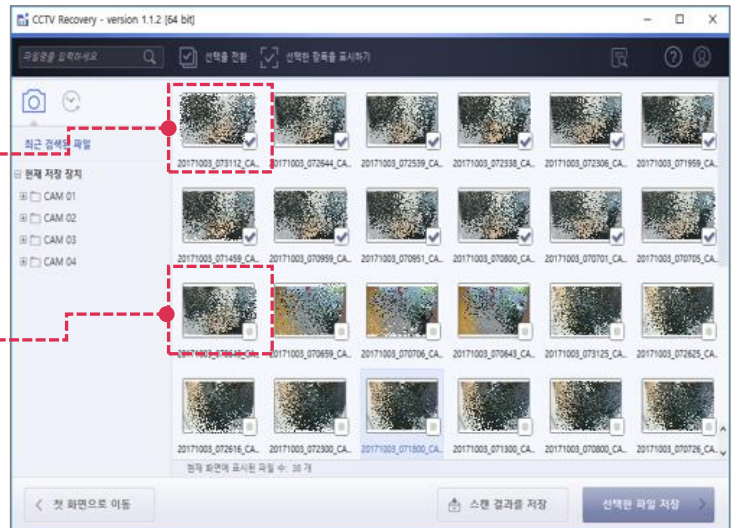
CCTV Recovery - version 1.1.2 [64 bit]

파일명을 입력하세요

선택을 전환

선택한 항목을 표시하기

최근 검색된 파일

현재 저장 장치

CAM 01

CAM 02

CAM 03

CAM 04

20171003_073112_CA...
20171003_072644_CA...
20171003_072539_CA...
20171003_072338_CA...
20171003_072306_CA...
20171003_071959_CA...
20171003_071459_CA...
20171003_070959_CA...
20171003_070951_CA...
20171003_070800_CA...
20171003_070701_CA...
20171003_070705_CA...
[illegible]
20171003_070659_CA...
20171003_070706_CA...
20171003_070643_CA...
20171003_073125_CA...
20171003_072625_CA...
20171003_072616_CA...
20171003_072300_CA...
20171003_071800_CA...
20171003_071300_CA...
20171003_070800_CA...
20171003_070726_CA...

현재 화면에 표시된 파일 수: 38 개

첫 화면으로 이동

스캔 결과를 저장

선택한 파일 저장